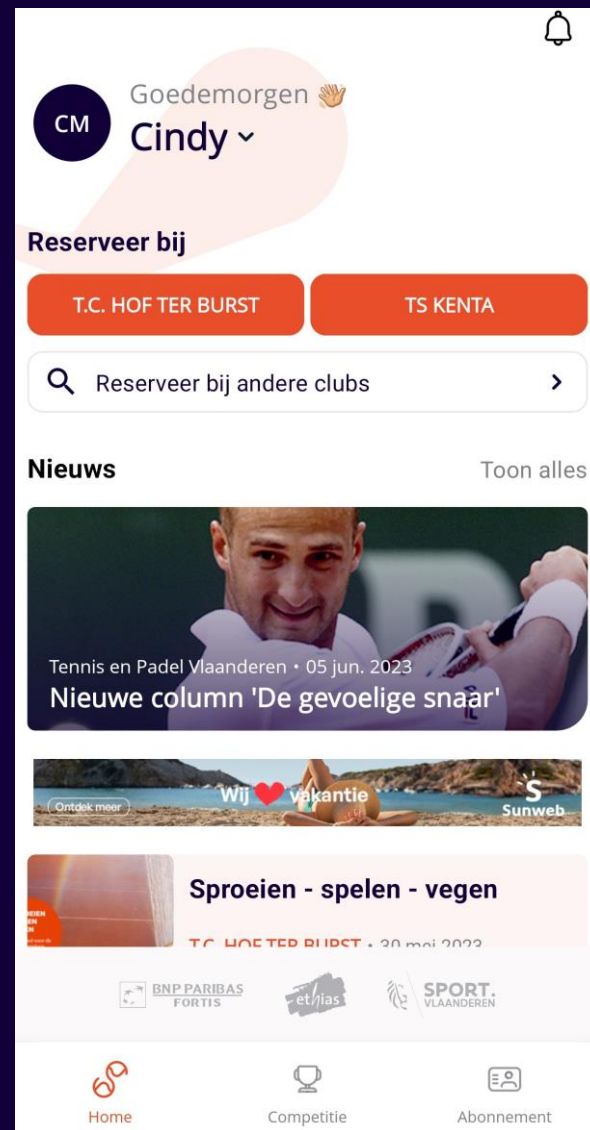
CM

Goedemorgen 👋

Cindy ˅

Reserveer bij

T.C. HOF TER BURST

TS KENTA

Reserveer bij andere clubs

Nieuws

Toon alles

Tennis en Padel Vlaanderen • 05 jun. 2023

Nieuwe column 'De gevoelige snaar'

Ontdek meer

Wij ❤ vakantie

Sunweb

Sproeien - spelen - vegen

T.C. HOF TER BURST • 30 mei 2023

BNP PARIBAS FORTIS

ethias

SPORT. VLAANDEREN

Home

Competitie

Abonnement